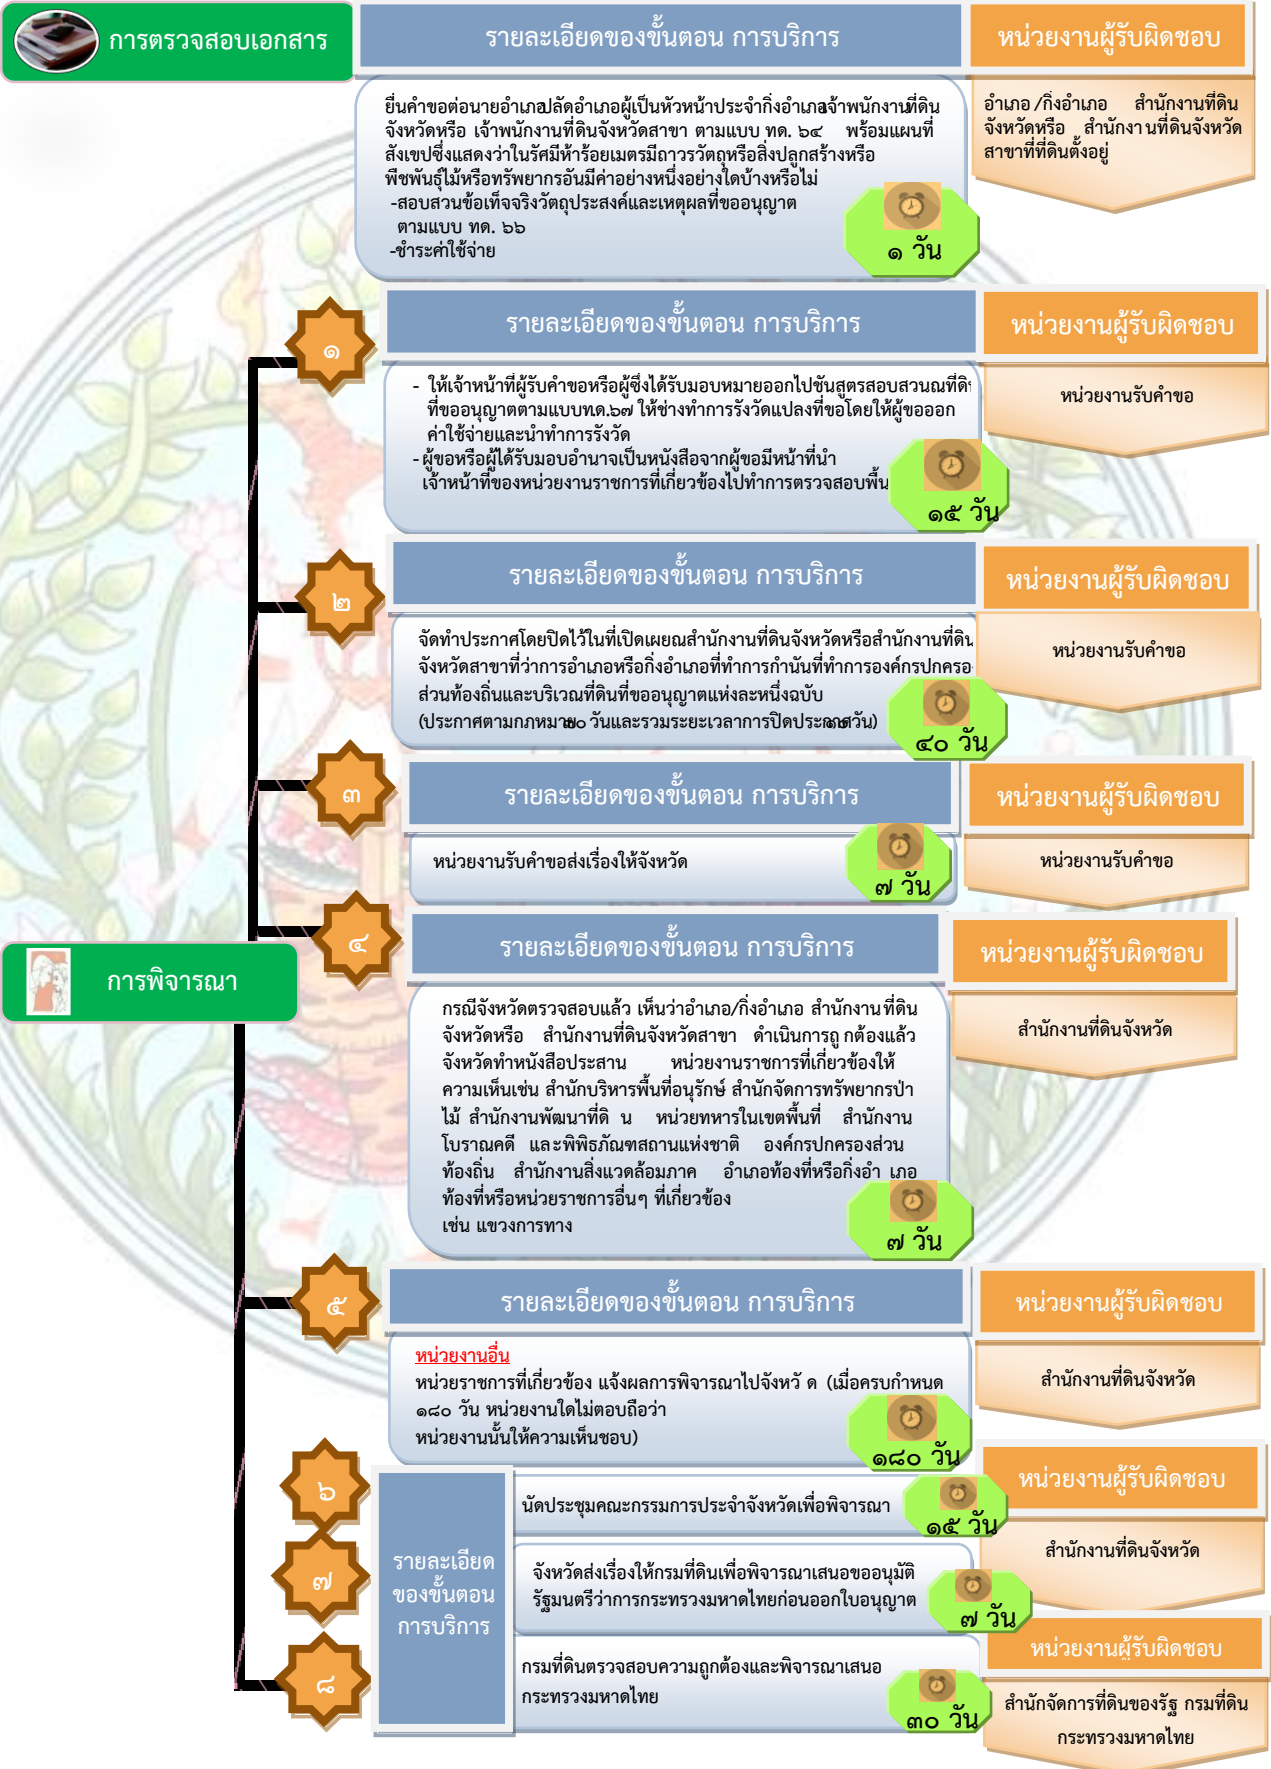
การตรวจสอบเอกสาร

รายละเอียดของขั้นตอน การบริการ

หน่วยงานผู้รับผิดชอบ

ยื่นคำขอต่อนายอำเภอปลัดอำเภอผู้เป็นหัวหน้าประจำกิ่งอำเภอเจ้าพนักงานที่ดินจังหวัดหรือ เจ้าพนักงานที่ดินจังหวัดสาขา ตามแบบ ทด. ๖๔ พร้อมแผนที่สังเขปซึ่งแสดงว่าในรัศมีห้าร้อยเมตรมีถาวรวัตถุหรือสิ่งปลูกสร้างหรือพืชพันธุ์ไม้หรือทรัพยากรอันมีค่าอย่างหนึ่งอย่างใดบ้างหรือไม่
-สอบสวนข้อเท็จจริงวัตถุประสงค์และเหตุผลที่ขออนุญาต ตามแบบ ทด. ๖๖
-ชำระค่าใช้จ่าย

๑ วัน

อำเภอ /กิ่งอำเภอ สำนักงานที่ดินจังหวัดหรือ สำนักงานที่ดินจังหวัดสาขาที่ที่ดินตั้งอยู่

๑

รายละเอียดของขั้นตอน การบริการ

หน่วยงานผู้รับผิดชอบ

- ให้เจ้าหน้าที่ผู้รับคำขอหรือผู้ซึ่งได้รับมอบหมายออกไปชันสูตรสอบสวนณที่ดินที่ขออนุญาตตามแบบทด.๖๗ ให้ช่างทำการรังวัดแปลงที่ขอโดยให้ผู้ขอออกค่าใช้จ่ายและนำทำการรังวัด
-ผู้ขอหรือผู้ได้รับมอบอำนาจเป็นหนังสือจากผู้ขอมีหน้าที่นำเจ้าหน้าที่ของหน่วยงานราชการที่เกี่ยวข้องไปทำการตรวจสอบพื้น

๑๕ วัน

หน่วยงานรับคำขอ

๒

รายละเอียดของขั้นตอน การบริการ

หน่วยงานผู้รับผิดชอบ

จัดทำประกาศโดยปิดไว้ในที่เปิดเผยณสำนักงานที่ดินจังหวัดหรือสำนักงานที่ดินจังหวัดสาขาที่ว่าการอำเภอหรือกิ่งอำเภอที่ทำการกำนันที่ทำการองค์กรปกครองส่วนท้องถิ่นและบริเวณที่ดินที่ขออนุญาตแห่งละหนึ่งฉบับ (ประกาศตามกฎหมาย๓๐ วันและรวมระยะเวลาการปิดประกาศ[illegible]วัน)

๔๐ วัน

หน่วยงานรับคำขอ

๓

รายละเอียดของขั้นตอน การบริการ

หน่วยงานผู้รับผิดชอบ

หน่วยงานรับคำขอส่งเรื่องให้จังหวัด

๗ วัน

หน่วยงานรับคำขอ

การพิจารณา

๔

รายละเอียดของขั้นตอน การบริการ

หน่วยงานผู้รับผิดชอบ

กรณีจังหวัดตรวจสอบแล้ว เห็นว่าอำเภอ/กิ่งอำเภอ สำนักงานที่ดินจังหวัดหรือ สำนักงานที่ดินจังหวัดสาขา ดำเนินการถูกต้องแล้ว จังหวัดทำหนังสือประสาน หน่วยงานราชการที่เกี่ยวข้องให้ความเห็นเช่น สำนักบริหารพื้นที่อนุรักษ์ สำนักจัดการทรัพยากรป่าไม้ สำนักงานพัฒนาที่ดิ น หน่วยทหารในเขตพื้นที่ สำนักงานโบราณคดี และพิพิธภัณฑสถานแห่งชาติ องค์กรปกครองส่วนท้องถิ่น สำนักงานสิ่งแวดล้อมภาค อำเภอท้องที่หรือกิ่งอำ เภอท้องที่หรือหน่วยราชการอื่นๆ ที่เกี่ยวข้อง เช่น แขวงการทาง

๗ วัน

สำนักงานที่ดินจังหวัด

๕

รายละเอียดของขั้นตอน การบริการ

หน่วยงานผู้รับผิดชอบ

หน่วยงานอื่น
หน่วยราชการที่เกี่ยวข้อง แจ้งผลการพิจารณาไปจังหวั ด (เมื่อครบกำหนด ๑๘๐ วัน หน่วยงานใดไม่ตอบถือว่าหน่วยงานนั้นให้ความเห็นชอบ)

๑๘๐ วัน

สำนักงานที่ดินจังหวัด

๖

๗

๘

รายละเอียดของขั้นตอนการบริการ

นัดประชุมคณะกรรมการประจำจังหวัดเพื่อพิจารณา

๑๕ วัน

หน่วยงานผู้รับผิดชอบ

สำนักงานที่ดินจังหวัด

จังหวัดส่งเรื่องให้กรมที่ดินเพื่อพิจารณาเสนอขออนุมัติรัฐมนตรีว่าการกระทรวงมหาดไทยก่อนออกใบอนุญาต

๗ วัน

หน่วยงานผู้รับผิดชอบ

กรมที่ดินตรวจสอบความถูกต้องและพิจารณาเสนอกระทรวงมหาดไทย

๓๐ วัน

สำนักจัดการที่ดินของรัฐ กรมที่ดิน กระทรวงมหาดไทย